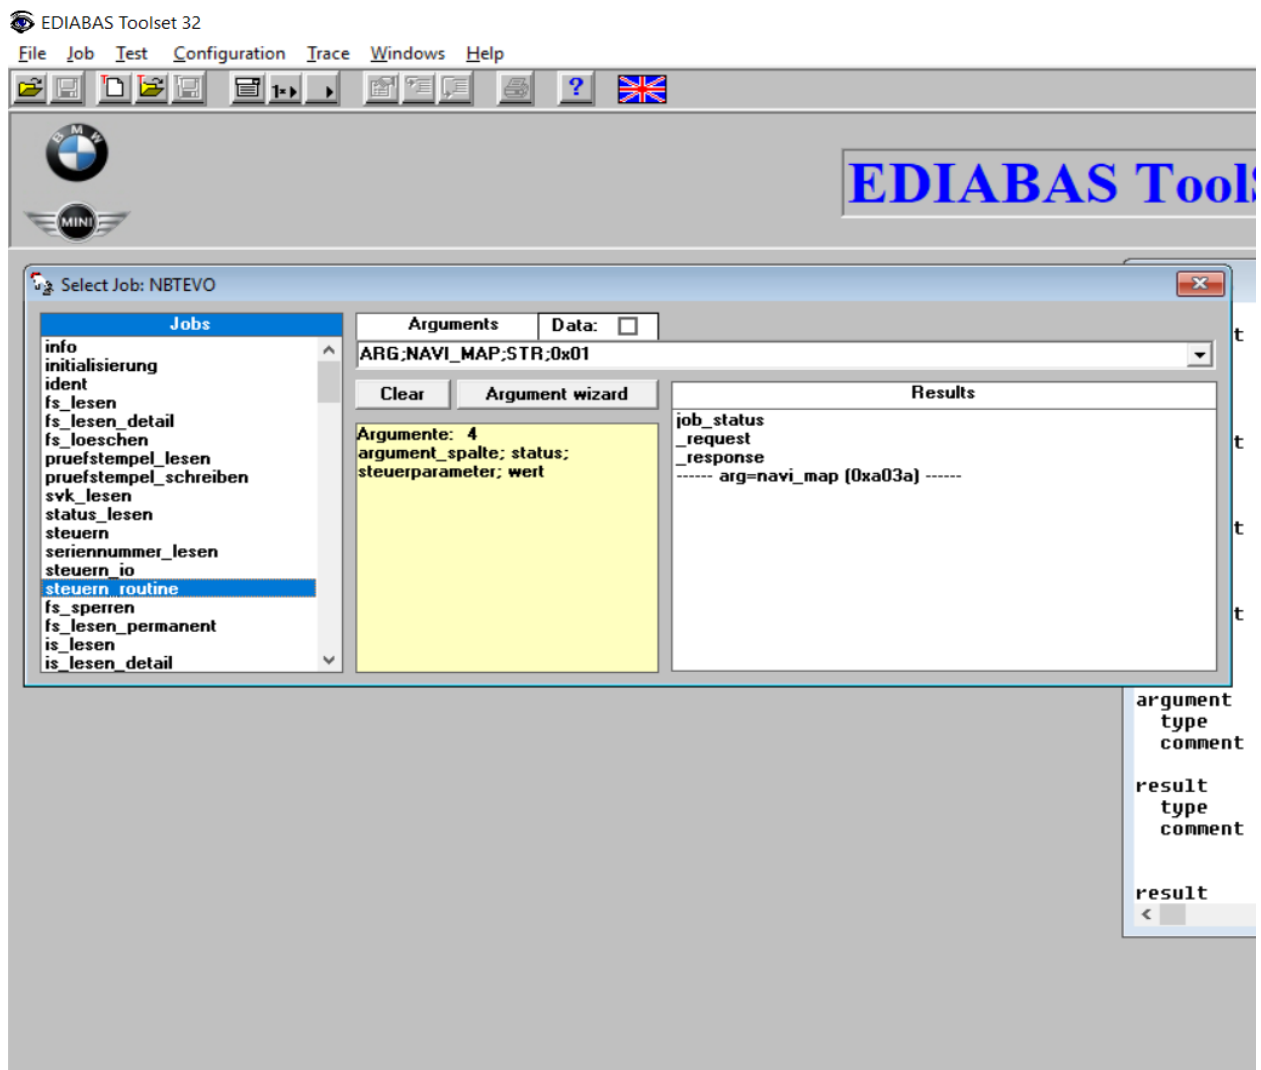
EDIABAS Toolset 32

File Job Test Configuration Trace Windows Help

1▸

?

BMW

MINI

EDIABAS Tool

Select Job: NBTEVO

Jobs

info
initialisierung
ident
fs_lesen
fs_lesen_detail
fs_loeschen
pruefstempel_lesen
pruefstempel_schreiben
svk_lesen
status_lesen
steuern
seriennummer_lesen
steuern_io
steuern_routine
fs_sperren
fs_lesen_permanent
is_lesen
is_lesen_detail

Arguments | Data:

ARG;NAVI_MAP;STR;0x01

Clear | Argument wizard

Argumente: 4
argument_spalte; status; steuerparameter; wert

Results

job_status
_request
_response
------ arg=navi_map (0xa03a) ------

t
t
t
t

argument
type
comment

result
type
comment

result